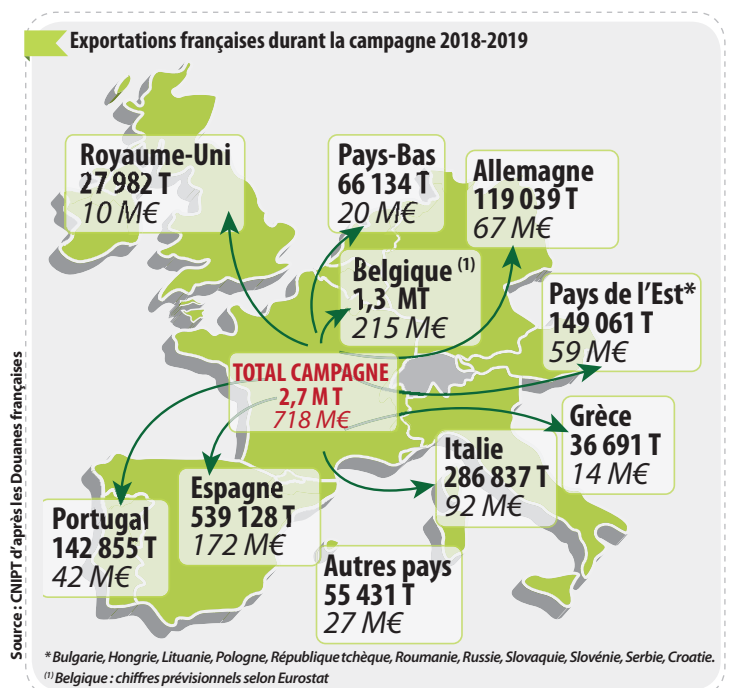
Exportations françaises durant la campagne 2018-2019

Royaume-Uni
27 982 T
10 M€

Pays-Bas
66 134 T
20 M€

Allemagne
119 039 T
67 M€

Belgique $^{(1)}$
1,3 MT
215 M€

Pays de l'Est*
149 061 T
59 M€

TOTAL CAMPAGNE
2,7 M T
718 M€

Grèce
36 691 T
14 M€

Italie
286 837 T
92 M€

Espagne
539 128 T
172 M€

Portugal
142 855 T
42 M€

Autres pays
55 431 T
27 M€

Source : CNIPT d'après les Douanes françaises

* Bulgarie, Hongrie, Lituanie, Pologne, République tchèque, Roumanie, Russie, Slovaquie, Slovénie, Serbie, Croatie.
$^{(1)}$ Belgique : chiffres prévisionnels selon Eurostat